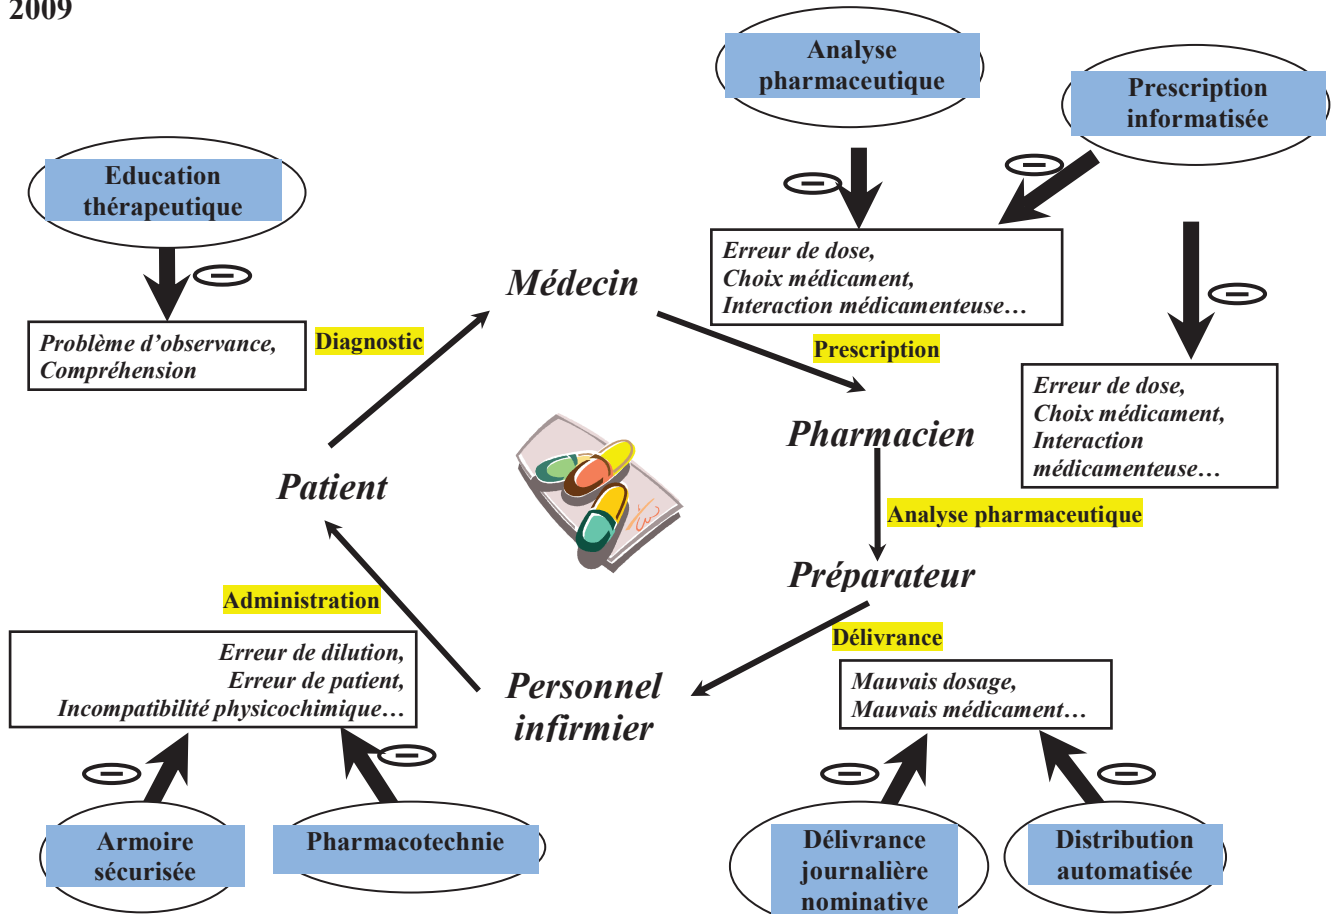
2009

Analyse pharmaceutique

Prescription informatisée

Education thérapeutique

Erreur de dose,
Choix médicament,
Interaction médicamenteuse…

Médecin

Problème d'observance,
Compréhension

Diagnostic

Prescription

Erreur de dose,
Choix médicament,
Interaction médicamenteuse…

Pharmacien

Patient

Analyse pharmaceutique

Préparateur

Administration

Délivrance

Erreur de dilution,
Erreur de patient,
Incompatibilité physicochimique…

Personnel infirmier

Mauvais dosage,
Mauvais médicament…

Armoire sécurisée

Pharmacotechnie

Délivrance journalière nominative

Distribution automatisée